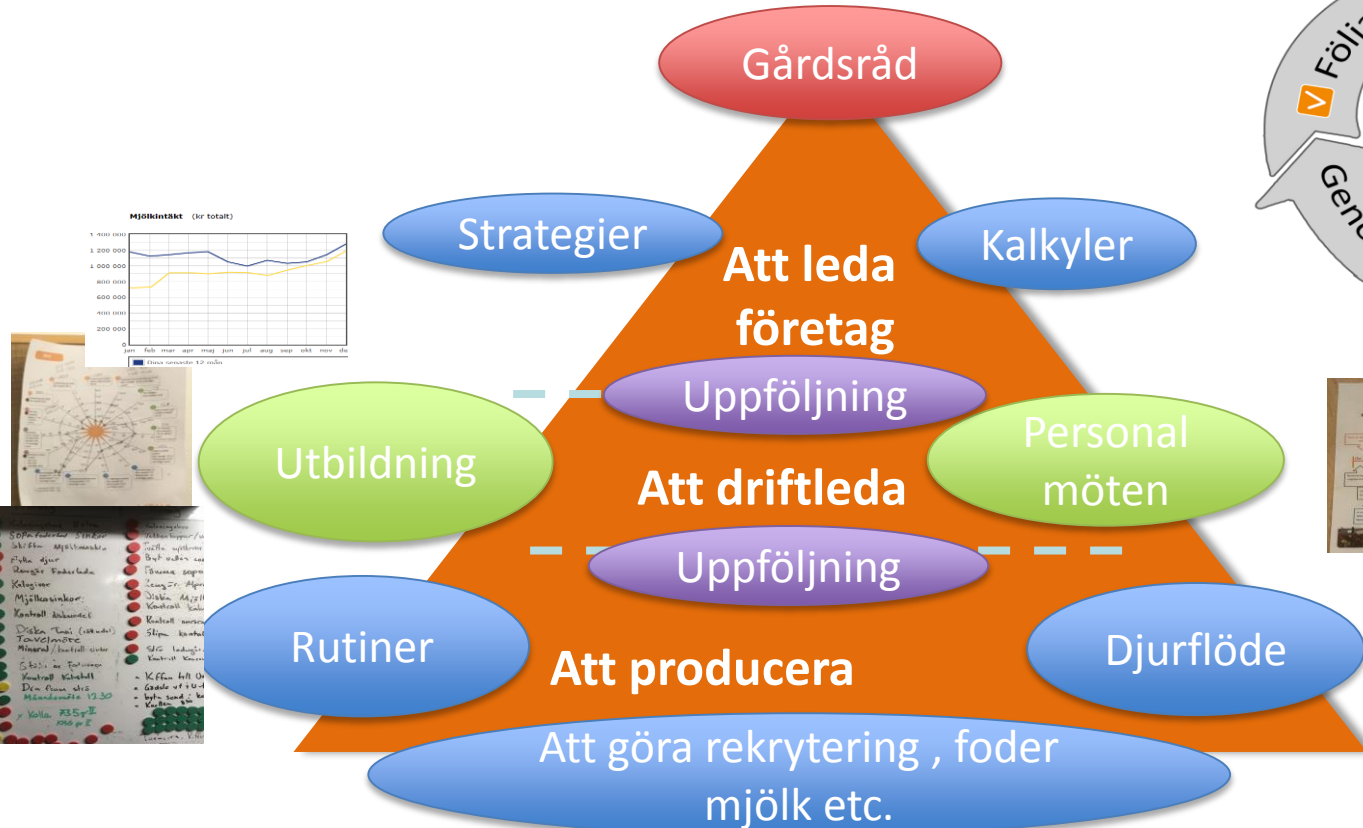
Gårdsråd

Strategier

Kalkyler

Att leda företag

Mjölkintäkt (kr totalt)

1 400 000
1 200 000
1 000 000
800 000
600 000
400 000
200 000
0

jan feb mar apr maj jun jul aug sep okt nov dec

Dina senaste 12 mån

Uppföljning

Utbildning

Personal möten

Att driftleda

Uppföljning

Rutiner

Att producera

Djurflöde

Att göra rekrytering , foder mjölk etc.

Föl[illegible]

Gen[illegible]

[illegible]
Sopa foderbord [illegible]
Driften Mjölkmaskin
Flytta djur
Rengör Foderleda
Kalvgiror
Mjölkavsinkor
Kontroll kalvavdel
Diska Tvai
Tavelmöte
Mineral / kontroll sinor
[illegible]
Kontroll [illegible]
Dra fram strö
Måndagmöte 12.30
Valla 735 g
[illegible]
Jnsla mjölkror
Byt vatten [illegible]
Tömma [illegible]
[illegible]
Diska Mjölk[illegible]
Kontroll kalv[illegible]
Kontroll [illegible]
Slipa kantal
SIG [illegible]
Kontroll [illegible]
Kiffen till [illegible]
Gödsla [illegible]
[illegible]
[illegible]